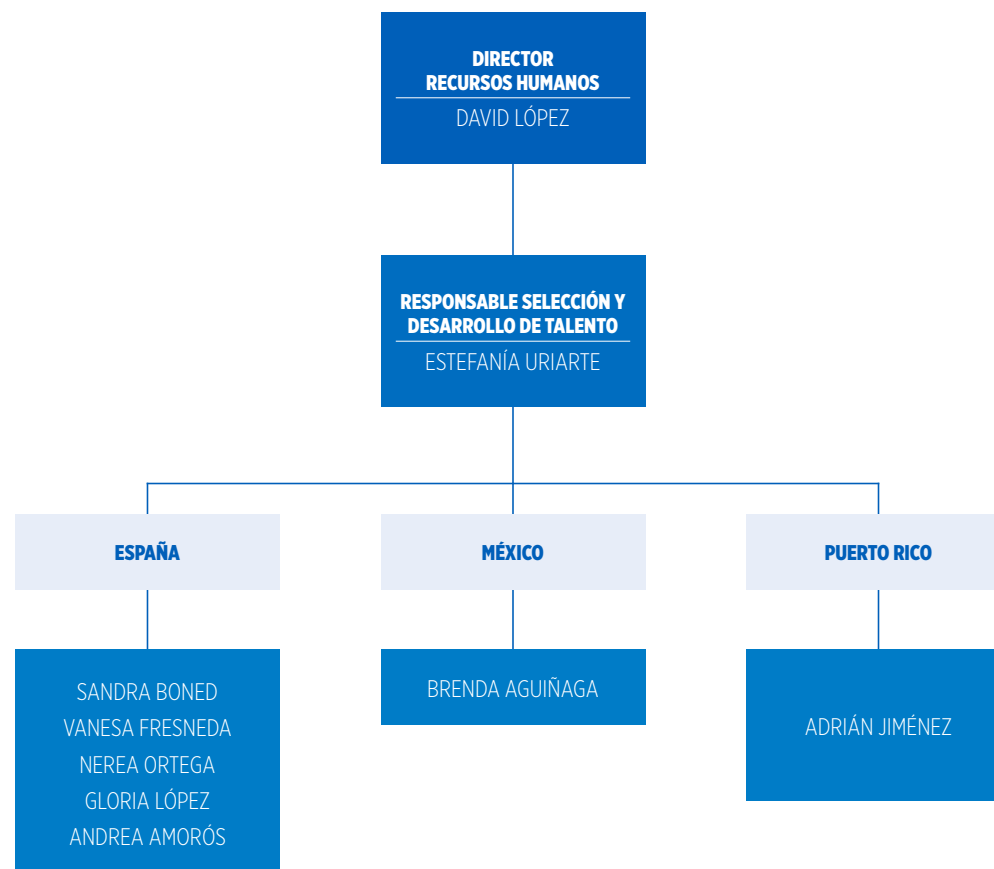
DIRECTOR
RECURSOS HUMANOS
DAVID LÓPEZ

RESPONSABLE SELECCIÓN Y
DESARROLLO DE TALENTO
ESTEFANÍA URIARTE

ESPAÑA

MÉXICO

PUERTO RICO

SANDRA BONED
VANESA FRESNEDA
NEREA ORTEGA
GLORIA LÓPEZ
ANDREA AMORÓS

BRENDA AGUIÑAGA

ADRIÁN JIMÉNEZ